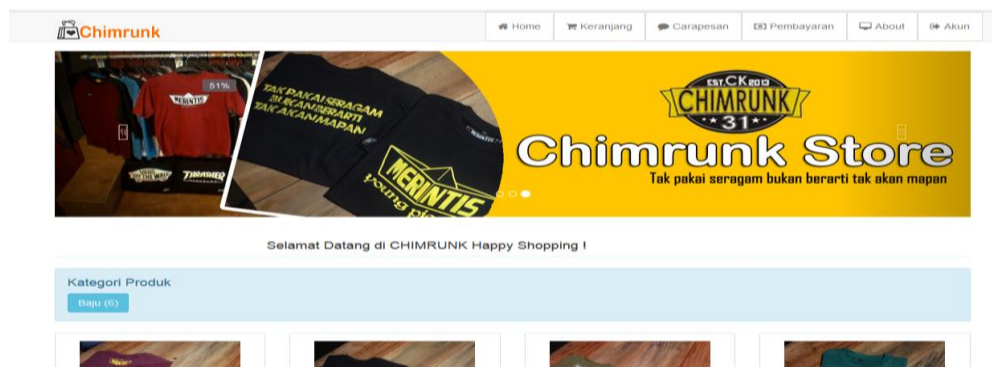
Chimrunk

Home | Keranjang | Carapesan | Pembayaran | About | Akun

51%

MERINTIS

THRASHER

TAK PAKAI SERAGAM BUKAN BERARTI TAK AKAN MAPAN

MERINTIS young

EST. CK 2013
CHIMRUNK
31

Chimrunk Store
Tak pakai seragam bukan berarti tak akan mapan

Selamat Datang di CHIMRUNK Happy Shopping !

Kategori Produk
Baju (6)